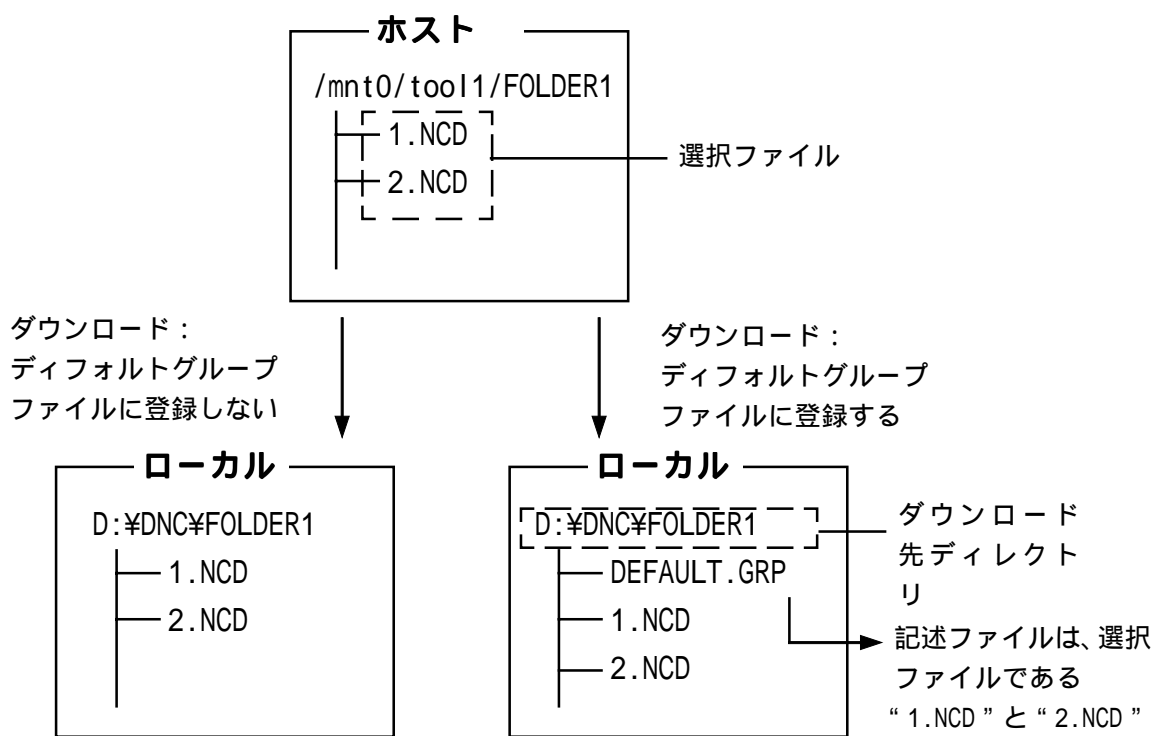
ホスト

/mnt0/tool1/FOLDER1

1.NCD

2.NCD

選択ファイル

ダウンロード：ディフォルトグループファイルに登録しない

ダウンロード：ディフォルトグループファイルに登録する

ローカル

D:¥DNC¥FOLDER1

1.NCD

2.NCD

ローカル

D:¥DNC¥FOLDER1

ダウンロード先ディレクトリ

DEFAULT.GRP

1.NCD

2.NCD

記述ファイルは、選択ファイルである“1.NCD”と“2.NCD”